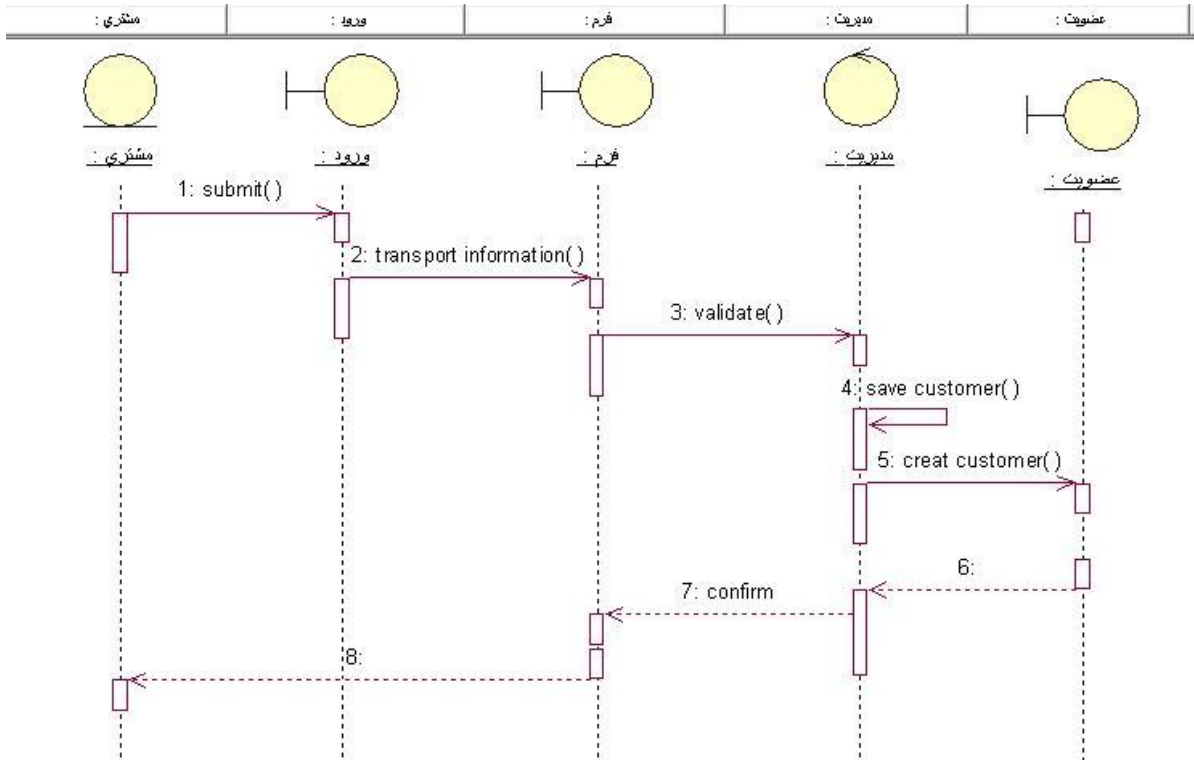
| : مشتري | : ورود | : فرم | : مديريت | : عضويت |
|---|---|---|---|---|

: مشتري

: ورود

: فرم

: مديريت

: عضويت

1: submit( )

2: transport information( )

3: validate( )

4: save customer( )

5: creat customer( )

6:

7: confirm

8: